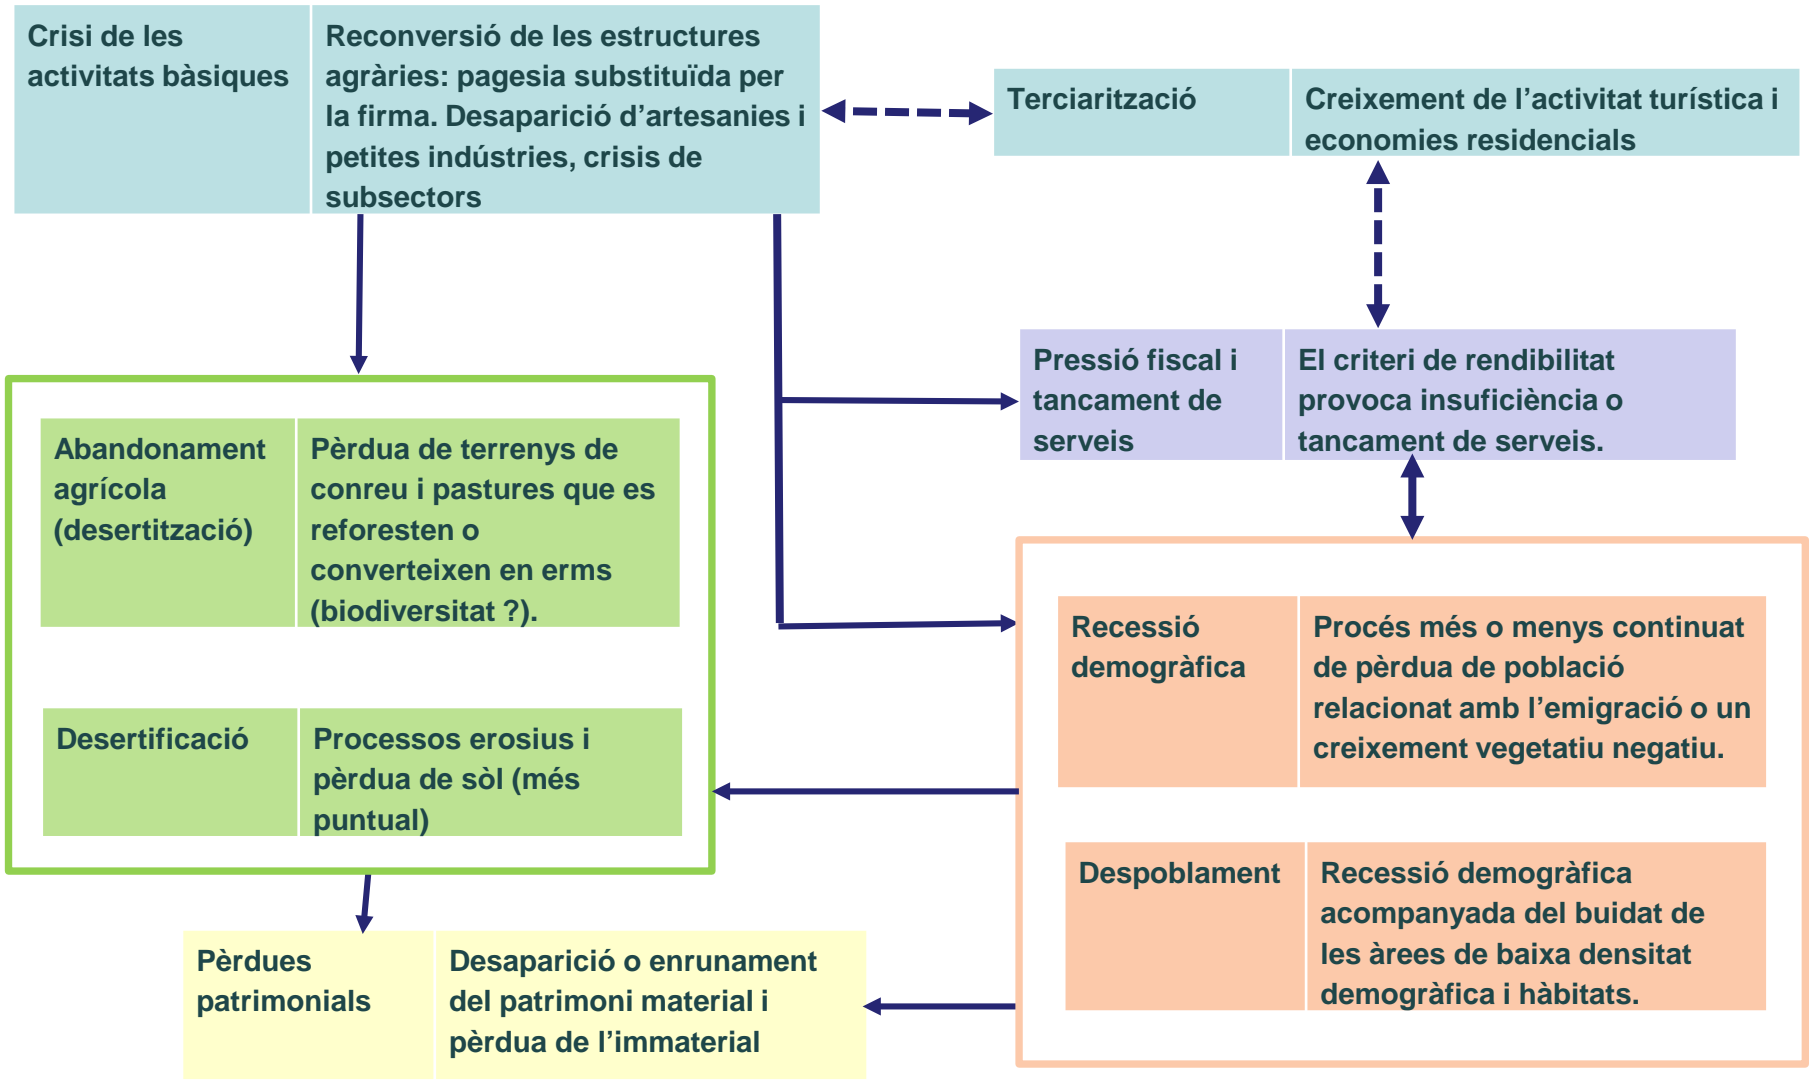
Crisi de les activitats bàsiques

Reconversió de les estructures agràries: pagesia substituïda per la firma. Desaparició d'artesanies i petites indústries, crisis de subsectors

Terciarització

Creixement de l'activitat turística i economies residencials

Pressió fiscal i tancament de serveis

El criteri de rendibilitat provoca insuficiència o tancament de serveis.

Abandonament agrícola (desertització)

Pèrdua de terrenys de conreu i pastures que es reforesten o converteixen en erms (biodiversitat ?).

Desertificació

Processos erosius i pèrdua de sòl (més puntual)

Recessió demogràfica

Procés més o menys continuat de pèrdua de població relacionat amb l'emigració o un creixement vegetatiu negatiu.

Despoblament

Recessió demogràfica acompanyada del buidat de les àrees de baixa densitat demogràfica i hàbitats.

Pèrdues patrimonials

Desaparició o enrunament del patrimoni material i pèrdua de l'immaterial